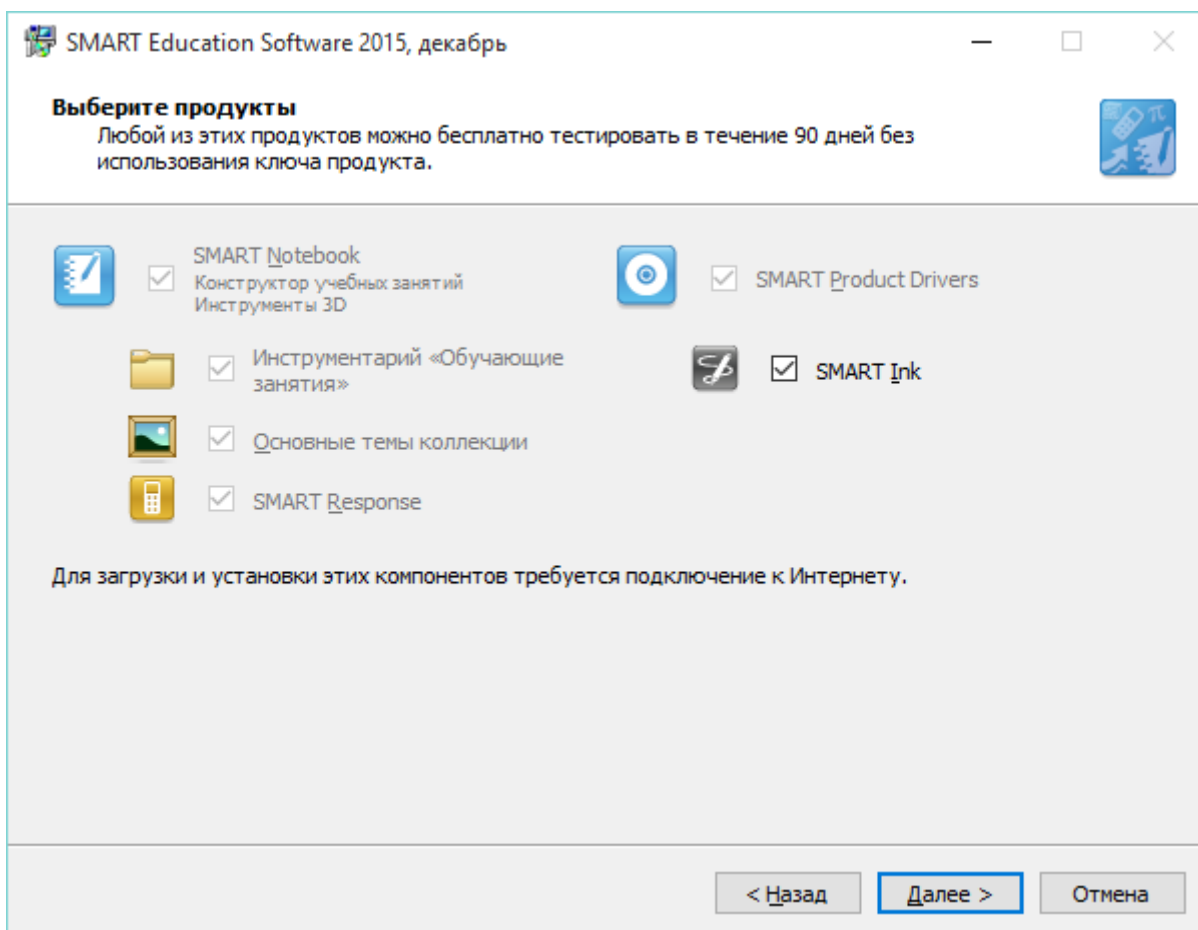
SMART Education Software 2015, декабрь

Выберите продукты
Любой из этих продуктов можно бесплатно тестировать в течение 90 дней без использования ключа продукта.

SMART Notebook
Конструктор учебных занятий
Инструменты 3D

SMART Product Drivers

Инструментарий «Обучающие занятия»

SMART Ink

Основные темы коллекции

SMART Response

Для загрузки и установки этих компонентов требуется подключение к Интернету.

< Назад
Далее >
Отмена